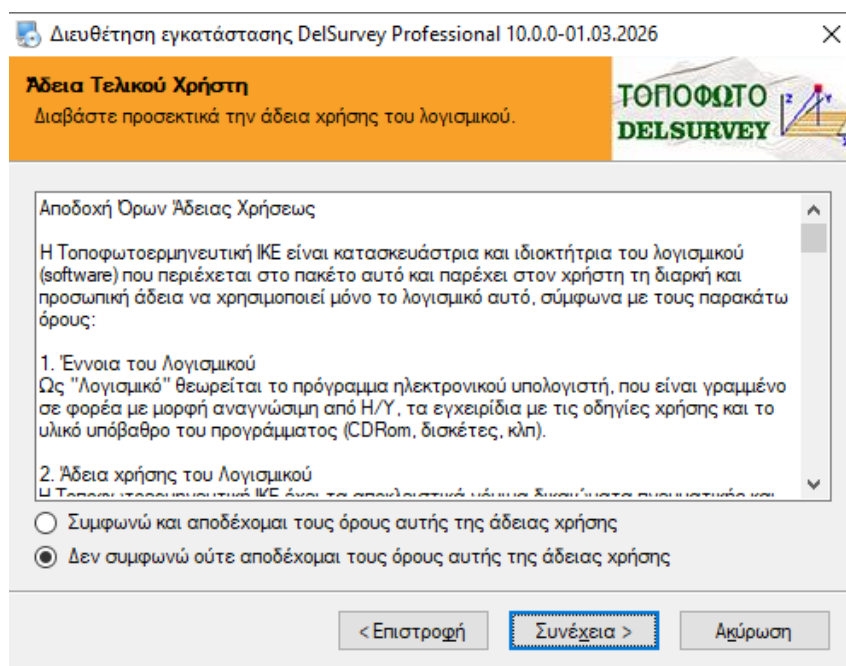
Διευθέτηση εγκατάστασης DelSurvey Professional 10.0.0-01.03.2026

Άδεια Τελικού Χρήστη
Διαβάστε προσεκτικά την άδεια χρήσης του λογισμικού.

ΤΟΠΟΦΩΤΟ
DELSURVEY

Αποδοχή Όρων Άδειας Χρήσεως

Η Τοποφωτοερμηνευτική ΙΚΕ είναι κατασκευάστρια και ιδιοκτήτρια του λογισμικού (software) που περιέχεται στο πακέτο αυτό και παρέχει στον χρήστη τη διαρκή και προσωπική άδεια να χρησιμοποιεί μόνο το λογισμικό αυτό, σύμφωνα με τους παρακάτω όρους:

1. Έννοια του Λογισμικού
Ως "Λογισμικό" θεωρείται το πρόγραμμα ηλεκτρονικού υπολογιστή, που είναι γραμμένο σε φορέα με μορφή αναγνώσιμη από Η/Υ, τα εγχειρίδια με τις οδηγίες χρήσης και το υλικό υπόβαθρο του προγράμματος (CDRom, δισκέτες, κλπ).

2. Άδεια χρήσης του Λογισμικού
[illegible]

Συμφωνώ και αποδέχομαι τους όρους αυτής της άδειας χρήσης
Δεν συμφωνώ ούτε αποδέχομαι τους όρους αυτής της άδειας χρήσης

< Επιστροφή
Συνέχεια >
Ακύρωση